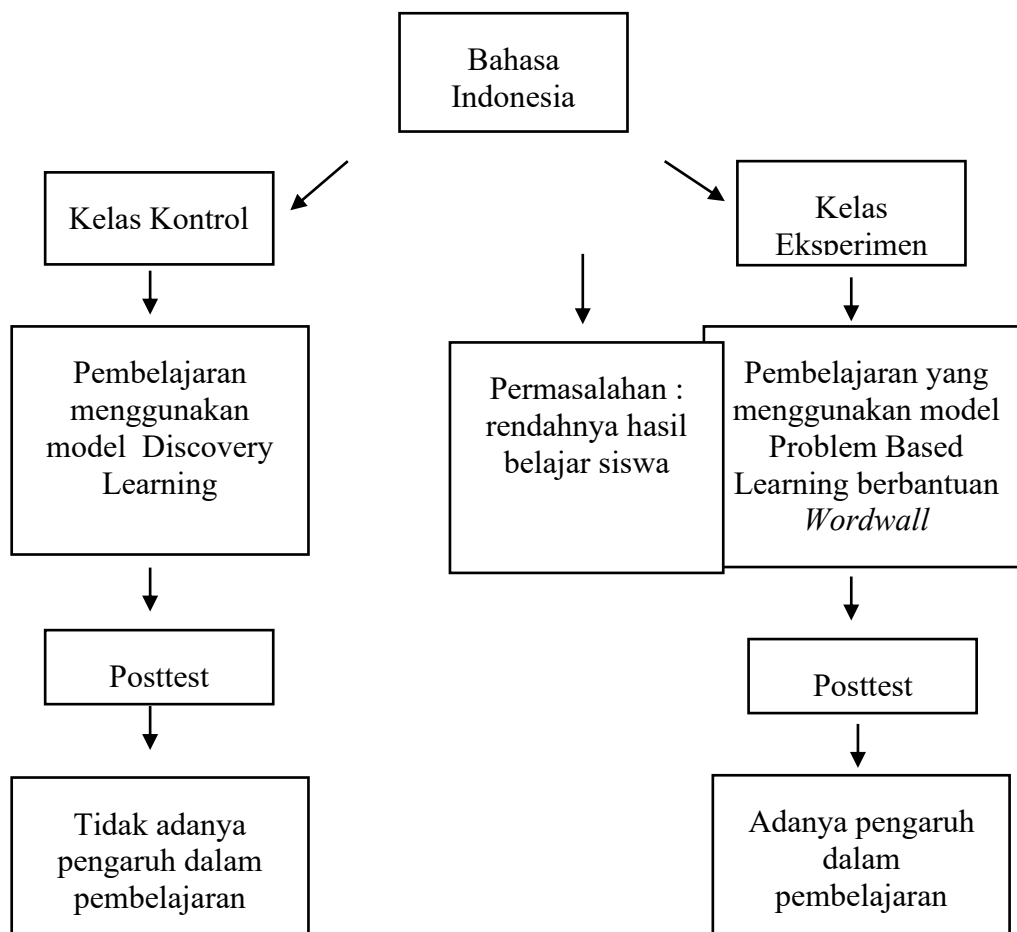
Bahasa Indonesia

Kelas Kontrol

Kelas Eksperimen

Pembelajaran menggunakan model Discovery Learning

Permasalahan : rendahnya hasil belajar siswa

Pembelajaran yang menggunakan model Problem Based Learning berbantuan *Wordwall*

Posttest

Posttest

Tidak adanya pengaruh dalam pembelajaran

Adanya pengaruh dalam pembelajaran